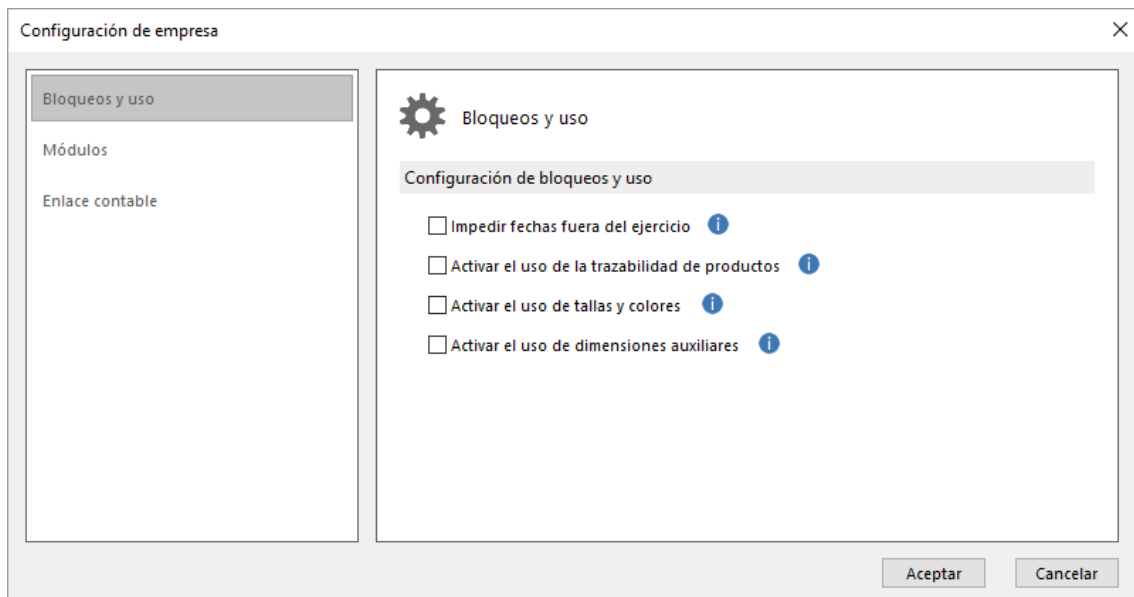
Configuración de empresa

Bloqueos y uso

Módulos

Enlace contable

Bloqueos y uso

Configuración de bloqueos y uso

Impedir fechas fuera del ejercicio

Activar el uso de la trazabilidad de productos

Activar el uso de tallas y colores

Activar el uso de dimensiones auxiliares

Aceptar

Cancelar